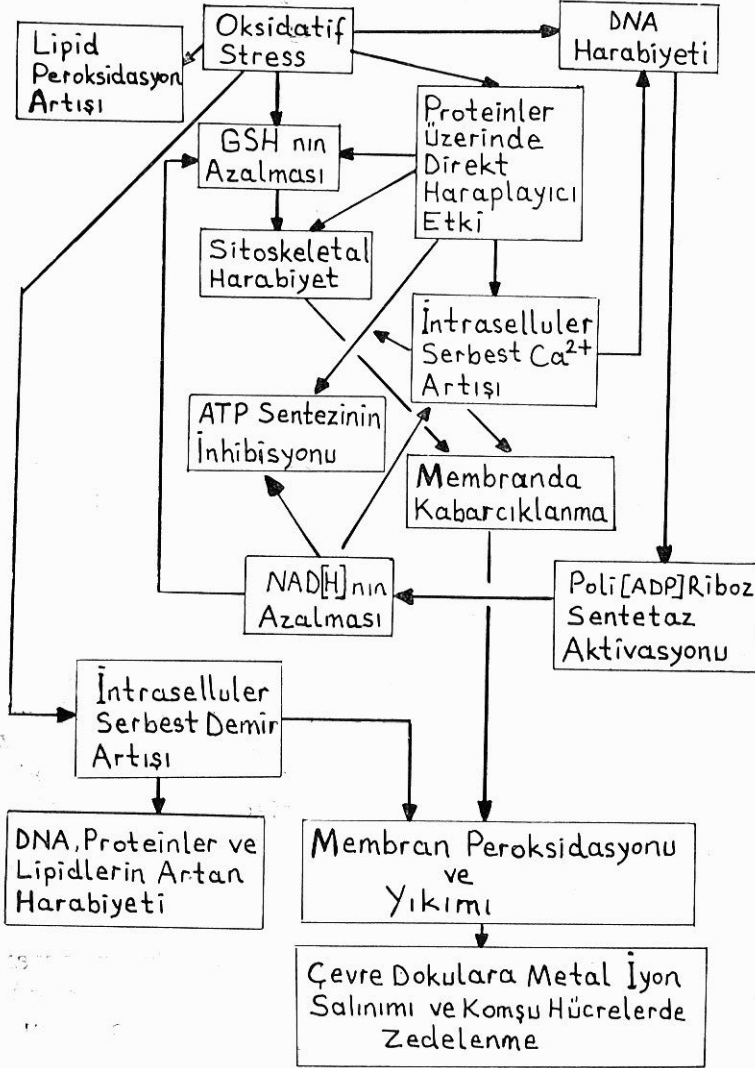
Oksidatif Stress

Lipid Peroksidasyon Artışı

DNA Harabiyeti

GSH nın Azalması

Proteinler Üzerinde Direkt Haraplayıcı Etki

Sitoskeletal Harabiyet

İntraselluler Serbest $Ca^{2+}$ Artışı

ATP Sentezinin İnhibisyonu

Membranda Kabarcıklanma

NAD[H] nın Azalması

Poli [ADP] Riboz Sentetaz Aktivasyonu

İntraselluler Serbest Demir Artışı

DNA, Proteinler ve Lipidlerin Artan Harabiyeti

Membran Peroksidasyonu ve Yıkımı

Çevre Dokulara Metal İyon Salınımı ve Komşu Hücrelerde Zedelenme